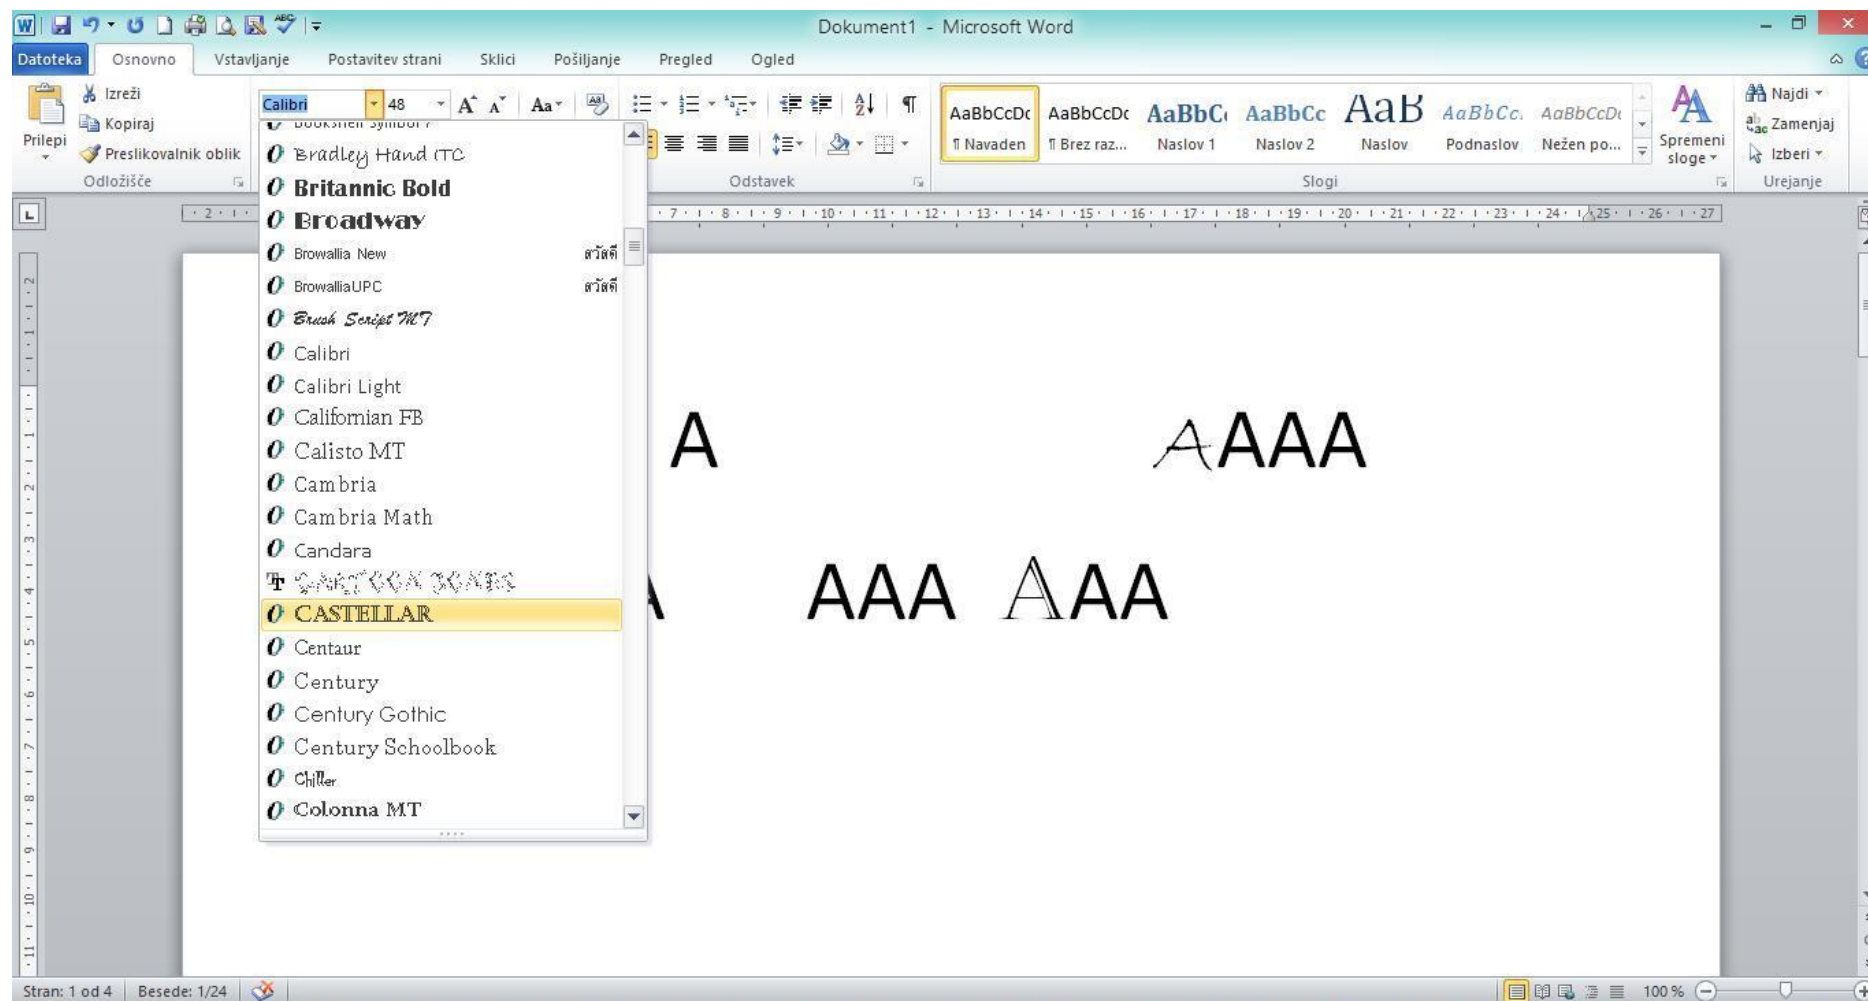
Dokument1 - Microsoft Word

Datoteka | Osnovno | Vstavljanje | Postavitev strani | Sklici | Pošiljanje | Pregled | Ogled

Prilepi | Izreži | Kopiraj | Preslikovalnik oblik
Odložišče

Calibri | 48

Odstavek

AaBbCcDc ¶ Navaden | AaBbCcDc ¶ Brez raz... | AaBbC Naslov 1 | AaBbCc Naslov 2 | AaB Naslov | AaBbCc. Podnaslov | AaBbCcDc Nežen po...
Slogi

Spremeni sloge

Najdi | Zamenjaj | Izberi
Urejanje

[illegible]
Bradley Hand ITC
Britannic Bold
Broadway
Browallia New สวัสดี
BrowalliaUPC สวัสดี
Brush Script MT
Calibri
Calibri Light
Californian FB
Calisto MT
Cambria
Cambria Math
Candara
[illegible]
CASTELLAR
Centaur
Century
Century Gothic
Century Schoolbook
Chiller
Colonna MT

A AAAA

A AAA AAA

Stran: 1 od 4 | Besede: 1/24 | 100 %